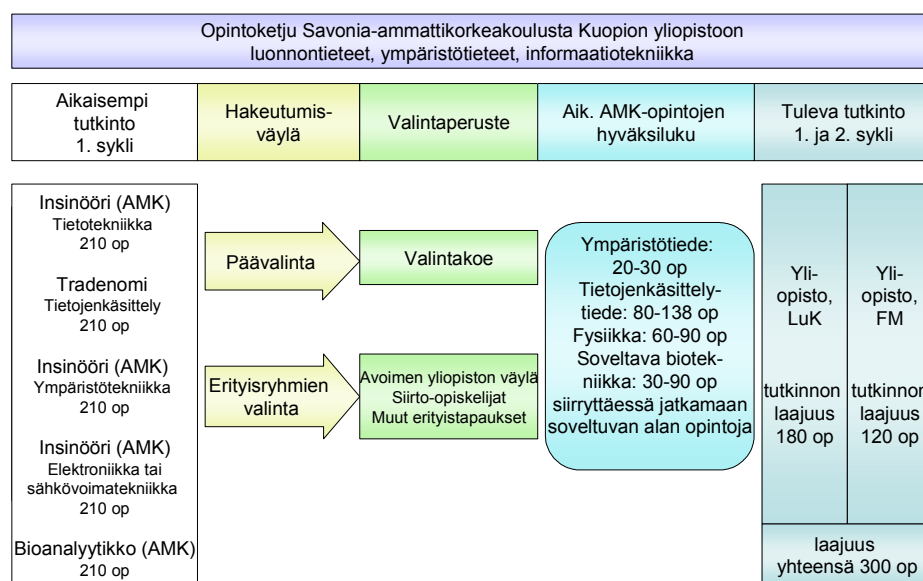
Opintoketju Savonia-ammattikorkeakoulusta Kuopion yliopistoon
luonnontieteet, ympäristötieteet, informaatiotekniikka

Aikaisempi tutkinto 1. sykli

Hakeutumisväylä

Valintaperuste

Aik. AMK-opintojen hyväksiluku

Tuleva tutkinto 1. ja 2. sykli

Insinööri (AMK)
Tietotekniikka
210 op

Tradenomi
Tietojenkäsittely
210 op

Insinööri (AMK)
Ympäristötekniikka
210 op

Insinööri (AMK)
Elektroniikka tai sähkövoimatekniikka
210 op

Bioanalyytikko (AMK)
210 op

Päävalinta

Valintakoe

Erityisryhmien valinta

Avoimen yliopiston väylä
Siirto-opiskelijat
Muut erityistapaukset

Ympäristötiede: 20-30 op
Tietojenkäsittelytiede: 80-138 op
Fysiikka: 60-90 op
Soveltava biotekniikka: 30-90 op
siirryttäessä jatkamaan soveltuvan alan opintoja

Yliopisto, LuK

tutkinnon laajuus 180 op

Yliopisto, FM

tutkinnon laajuus 120 op

laajuus yhteensä 300 op